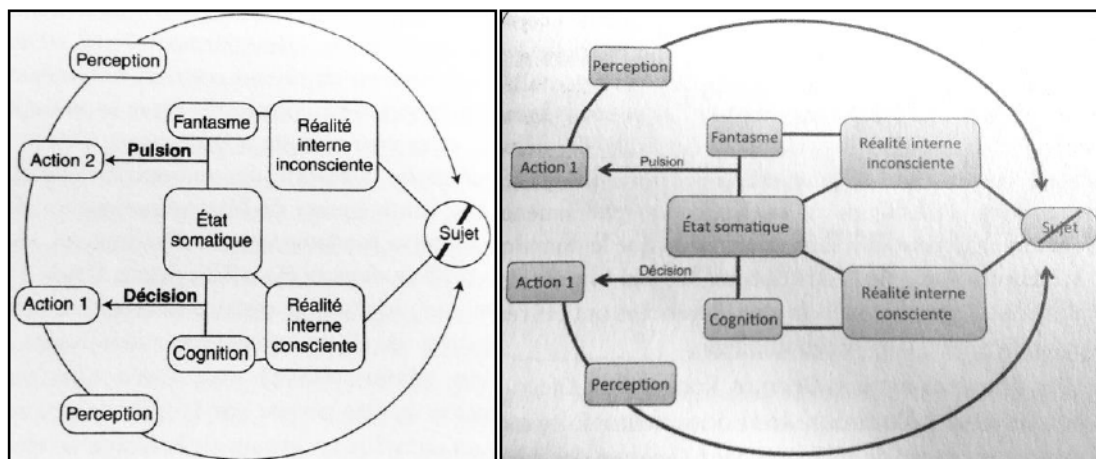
Perception

Fantasme

Réalité interne inconsciente

Action 2

Pulsion

État somatique

Sujet

Action 1

Décision

Réalité interne consciente

Cognition

Perception

Perception

Fantasme

Réalité interne inconsciente

Action 1

Pulsion

État somatique

Sujet

Décision

Action 1

Réalité interne consciente

Cognition

Perception